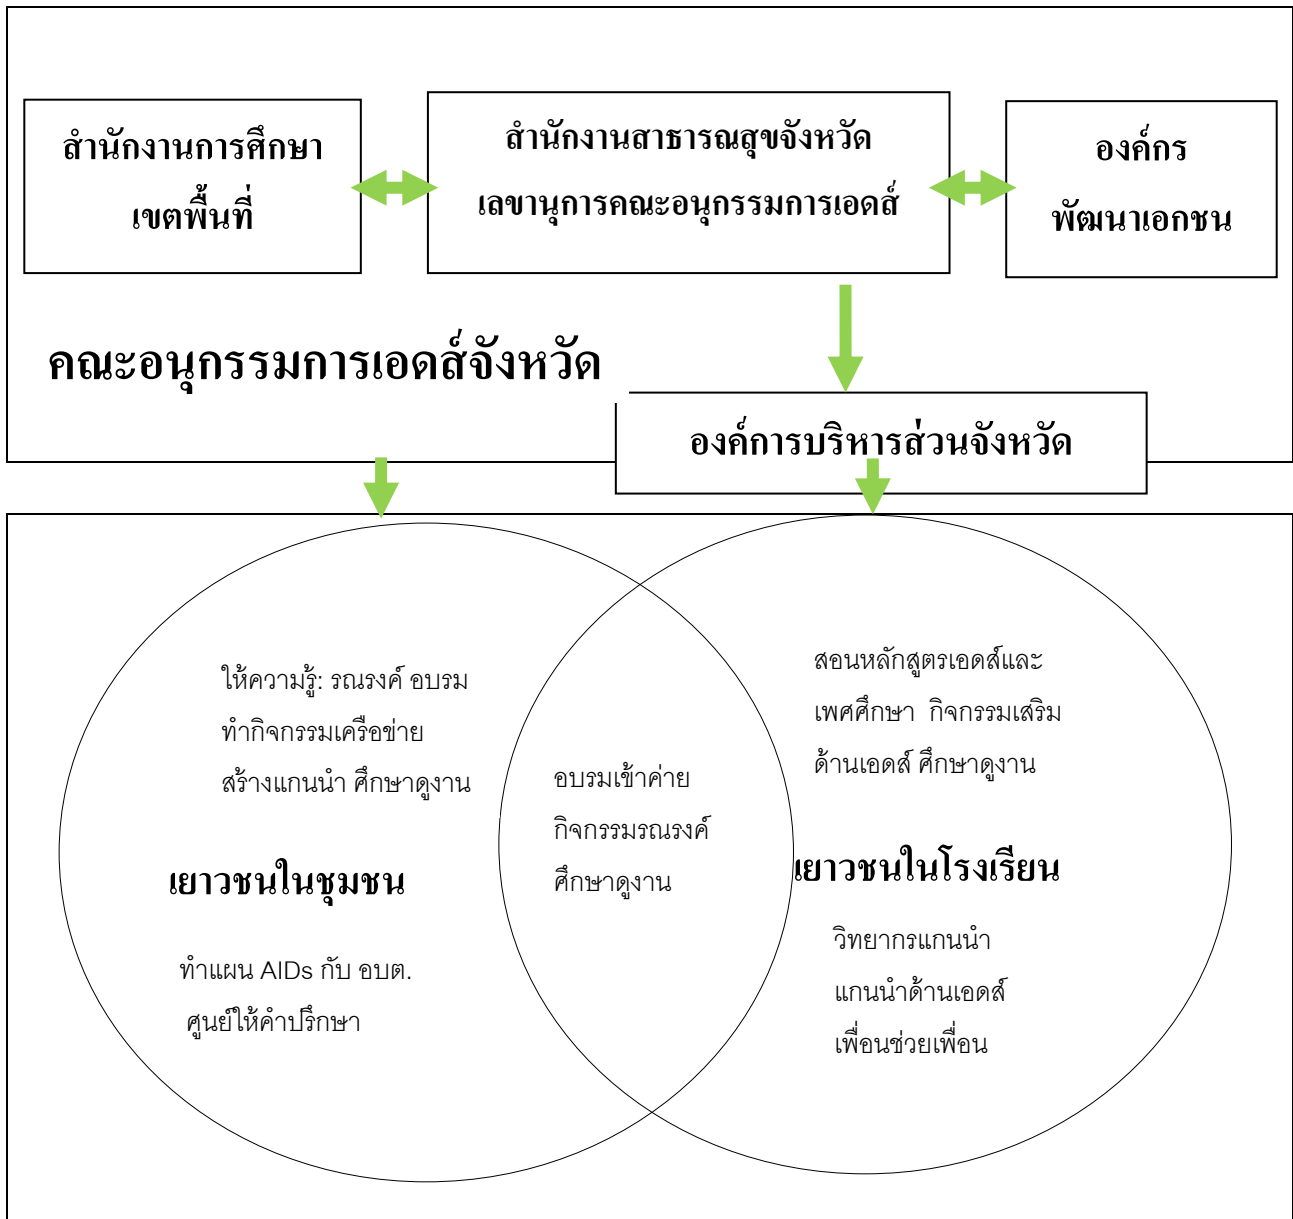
สำนักงานการศึกษา
เขตพื้นที่

สำนักงานสาธารณสุขจังหวัด
เลขานุการคณะอนุกรรมการเอดส์

องค์กร
พัฒนาเอกชน

คณะอนุกรรมการเอดส์จังหวัด

องค์การบริหารส่วนจังหวัด

ให้ความรู้: รณรงค์ อบรม
ทำกิจกรรมเครือข่าย
สร้างแกนนำ ศึกษาดูงาน

เยาวชนในชุมชน

ทำแผน AIDs กับ อบต.
ศูนย์ให้คำปรึกษา

อบรมเข้าค่าย
กิจกรรมรณรงค์
ศึกษาดูงาน

สอนหลักสูตรเอดส์และ
เพศศึกษา กิจกรรมเสริม
ด้านเอดส์ ศึกษาดูงาน

เยาวชนในโรงเรียน

วิทยากรแกนนำ
แกนนำด้านเอดส์
เพื่อนช่วยเพื่อน